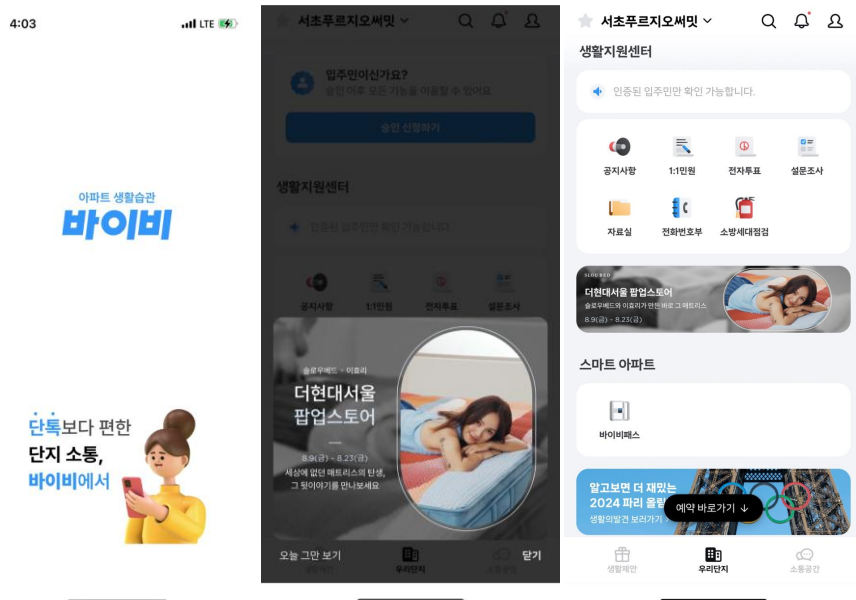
4:03 LTE

아파트 생활습관
바이비

단톡보다 편한
단지 소통,
바이비에서

서초푸르지오써밋

입주민이신가요?
승인 이후 모든 기능을 이용할 수 있어요

승인 신청하기

생활지원센터

인증된 입주민만 확인 가능합니다.

공지사항
1:1민원
전자투표
설문조사

슬로우베드 · 이효리
더현대서울
팝업스토어
8.9(금) - 8.23(금)
세상에 없던 매트리스의 탄생,
그 뒷이야기를 만나보세요

오늘 그만 보기
닫기
우리단지
소통공간

서초푸르지오써밋

생활지원센터

인증된 입주민만 확인 가능합니다.

공지사항
1:1민원
전자투표
설문조사
자료실
전화번호부
소방세대점검

SLOWBED
더현대서울 팝업스토어
슬로우베드와 이효리가 만든 바로 그 매트리스
8.9(금) - 8.23(금)

스마트 아파트

바이비패스

알고보면 더 재밌는
2024 파리 올림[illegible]
생활의발견 보러가기
예약 바로가기 ↓

생활제안
우리단지
소통공간